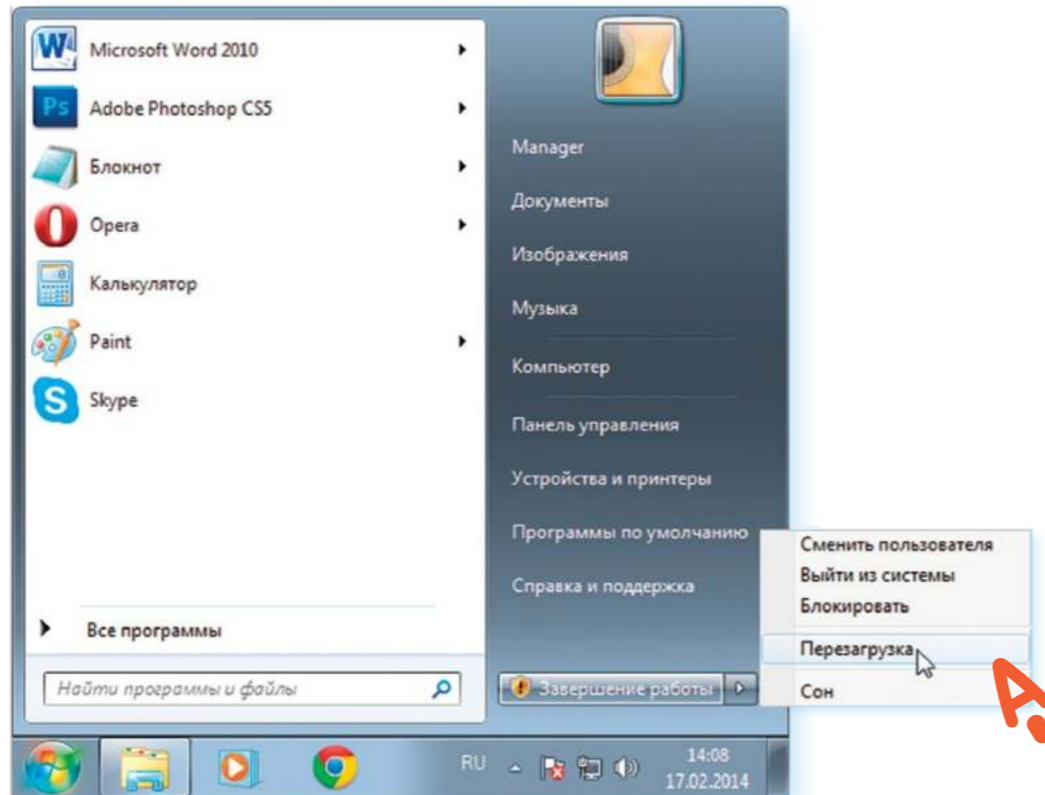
Microsoft Word 2010
Adobe Photoshop CS5
Блокнот
Opera
Калькулятор
Paint
Skype

Все программы

Найти программы и файлы

Manager
Документы
Изображения
Музыка
Компьютер
Панель управления
Устройства и принтеры
Программы по умолчанию
Справка и поддержка

Завершение работы

Сменить пользователя
Выйти из системы
Блокировать
Перезагрузка
Сон

RU
14:08
17.02.2014